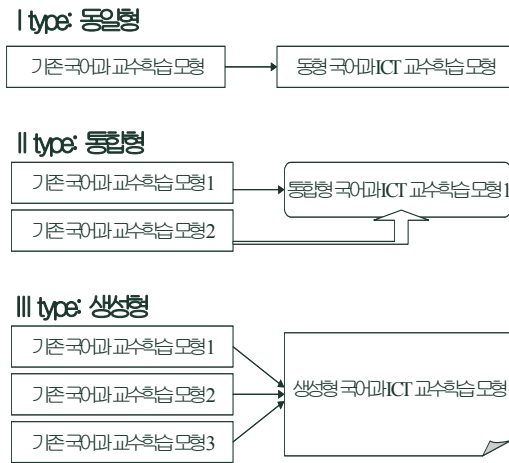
I type: 동일형

기존 국어과 교수학습 모형

동형 국어과ICT 교수학습 모형

II type: 통합형

기존 국어과 교수학습 모형1

기존 국어과 교수학습 모형2

통합형 국어과ICT 교수학습 모형1

III type: 생성형

기존 국어과 교수학습 모형1

기존 국어과 교수학습 모형2

기존 국어과 교수학습 모형3

생성형 국어과ICT 교수학습 모형